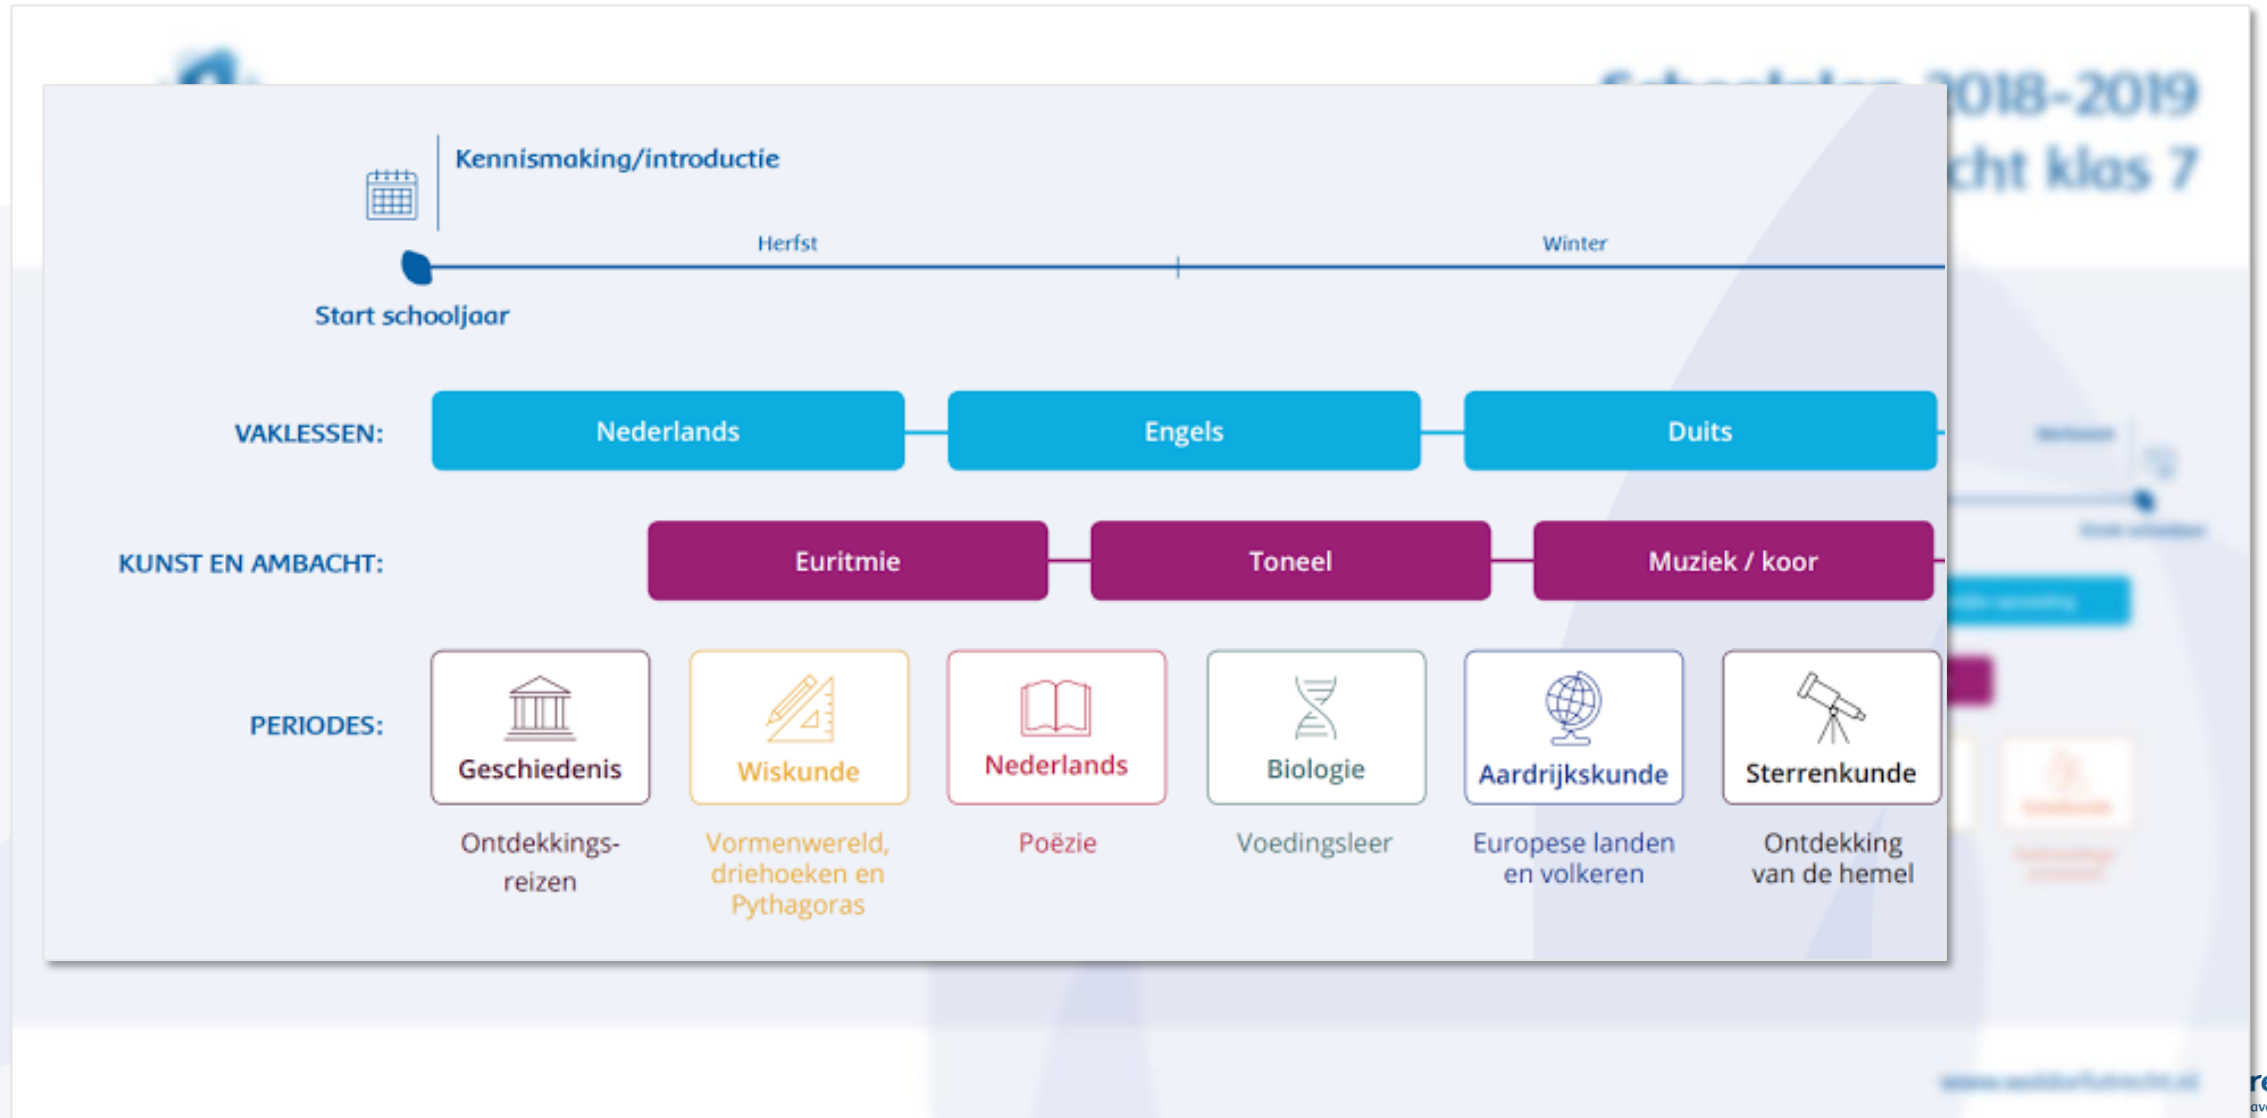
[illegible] 2018-2019
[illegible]cht klas 7

Kennismaking/introductie

Herfst

Winter

Start schooljaar

VAKLESSEN:

Nederlands

Engels

Duits

KUNST EN AMBACHT:

Euritmie

Toneel

Muziek / koor

PERIODES:

Geschiedenis

Ontdekkingsreizen

Wiskunde

Vormenwereld, driehoeken en Pythagoras

Nederlands

Poëzie

Biologie

Voedingsleer

Aardrijkskunde

Europese landen en volkeren

Sterrenkunde

Ontdekking van de hemel

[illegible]